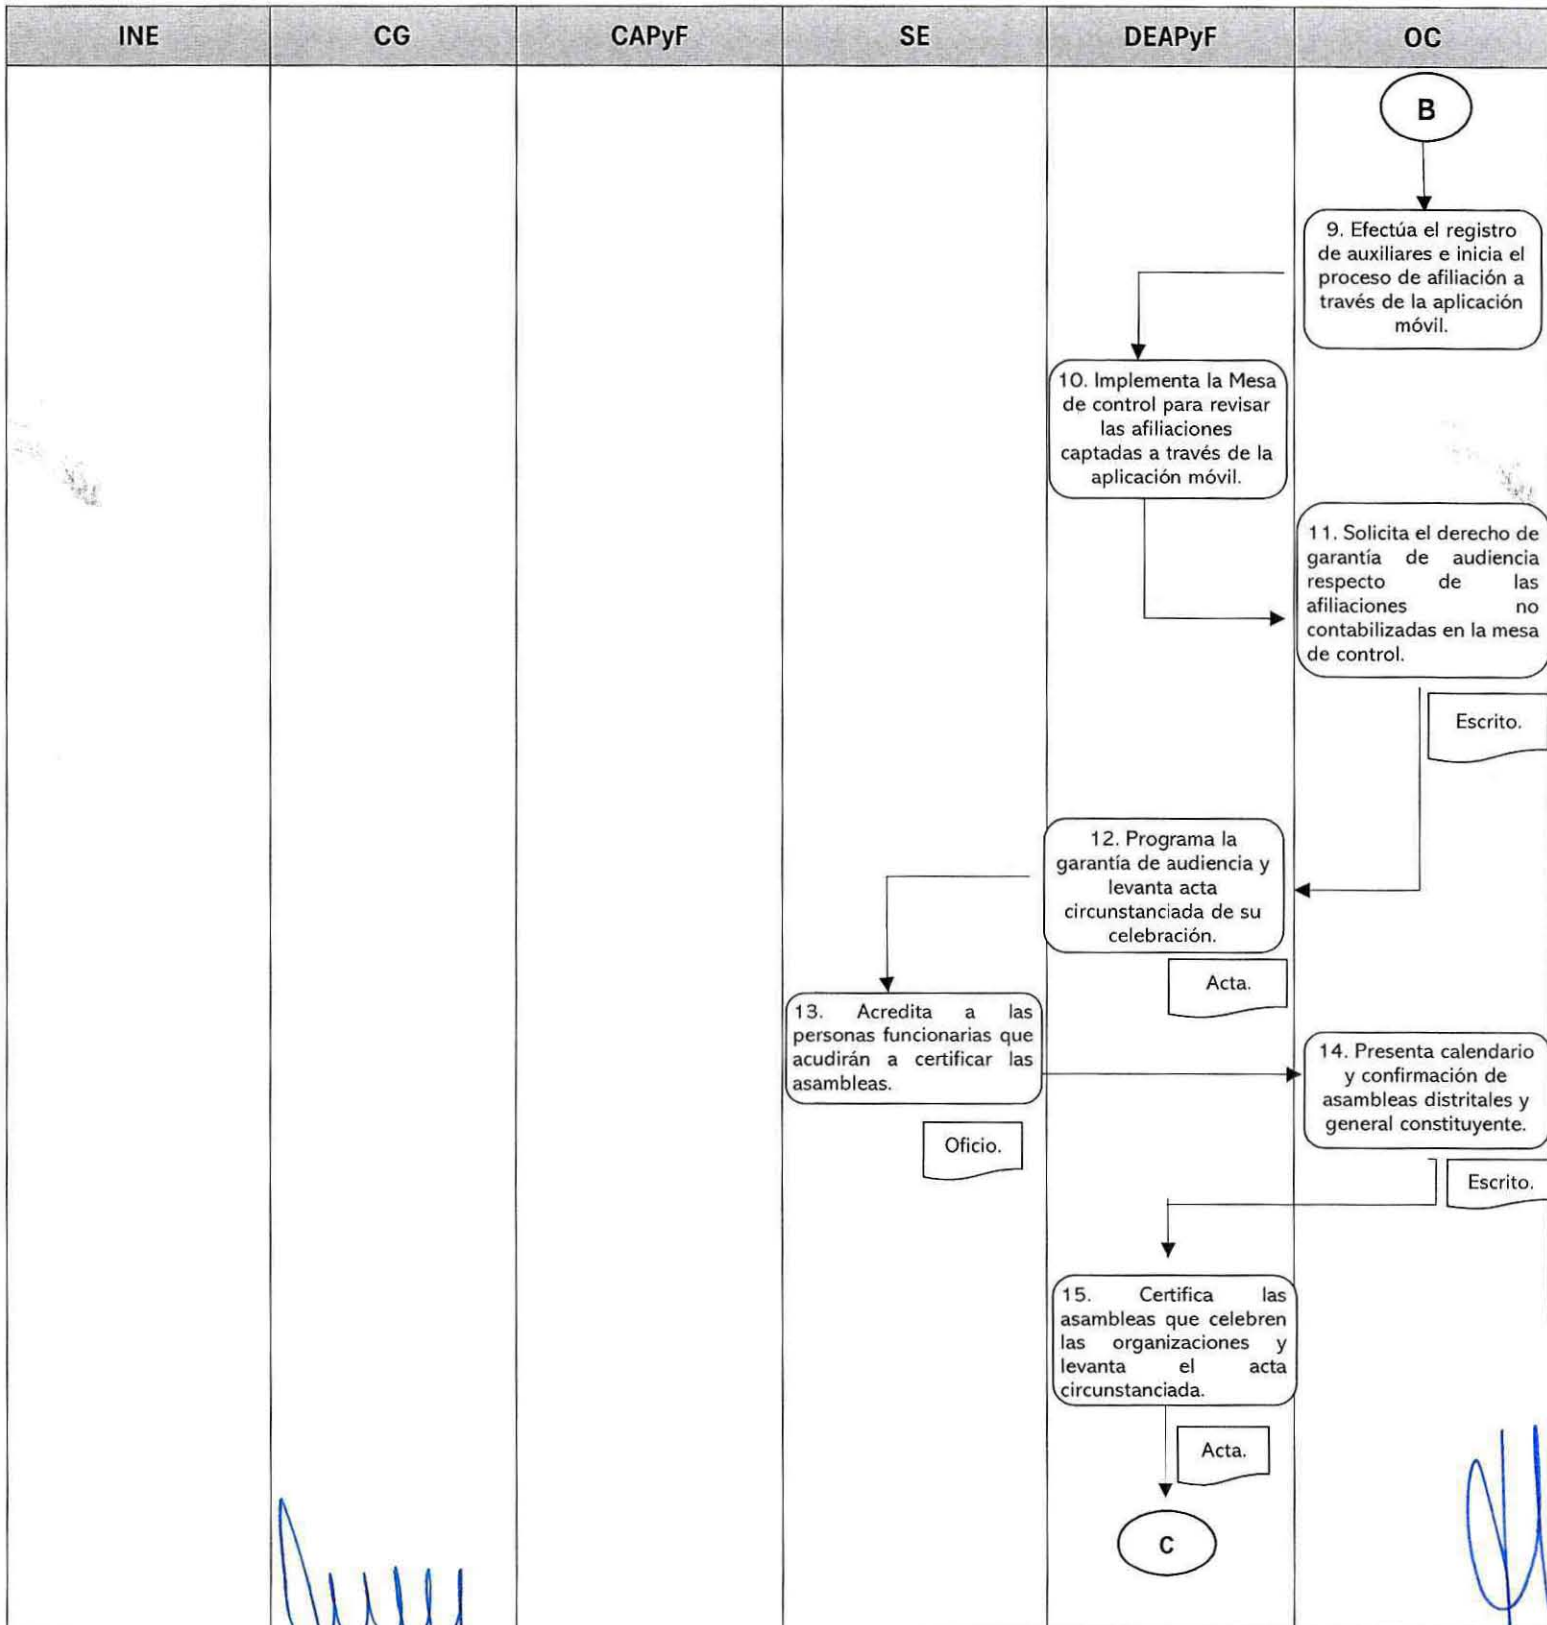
| INE | CG | CAPyF | SE | DEAPyF | OC |
|---|---|---|---|---|---|

B

9. Efectúa el registro de auxiliares e inicia el proceso de afiliación a través de la aplicación móvil.

10. Implementa la Mesa de control para revisar las afiliaciones captadas a través de la aplicación móvil.

11. Solicita el derecho de garantía de audiencia respecto de las afiliaciones no contabilizadas en la mesa de control.

Escrito.

12. Programa la garantía de audiencia y levanta acta circunstanciada de su celebración.

Acta.

13. Acredita a las personas funcionarias que acudirán a certificar las asambleas.

Oficio.

14. Presenta calendario y confirmación de asambleas distritales y general constituyente.

Escrito.

15. Certifica las asambleas que celebren las organizaciones y levanta el acta circunstanciada.

Acta.

C